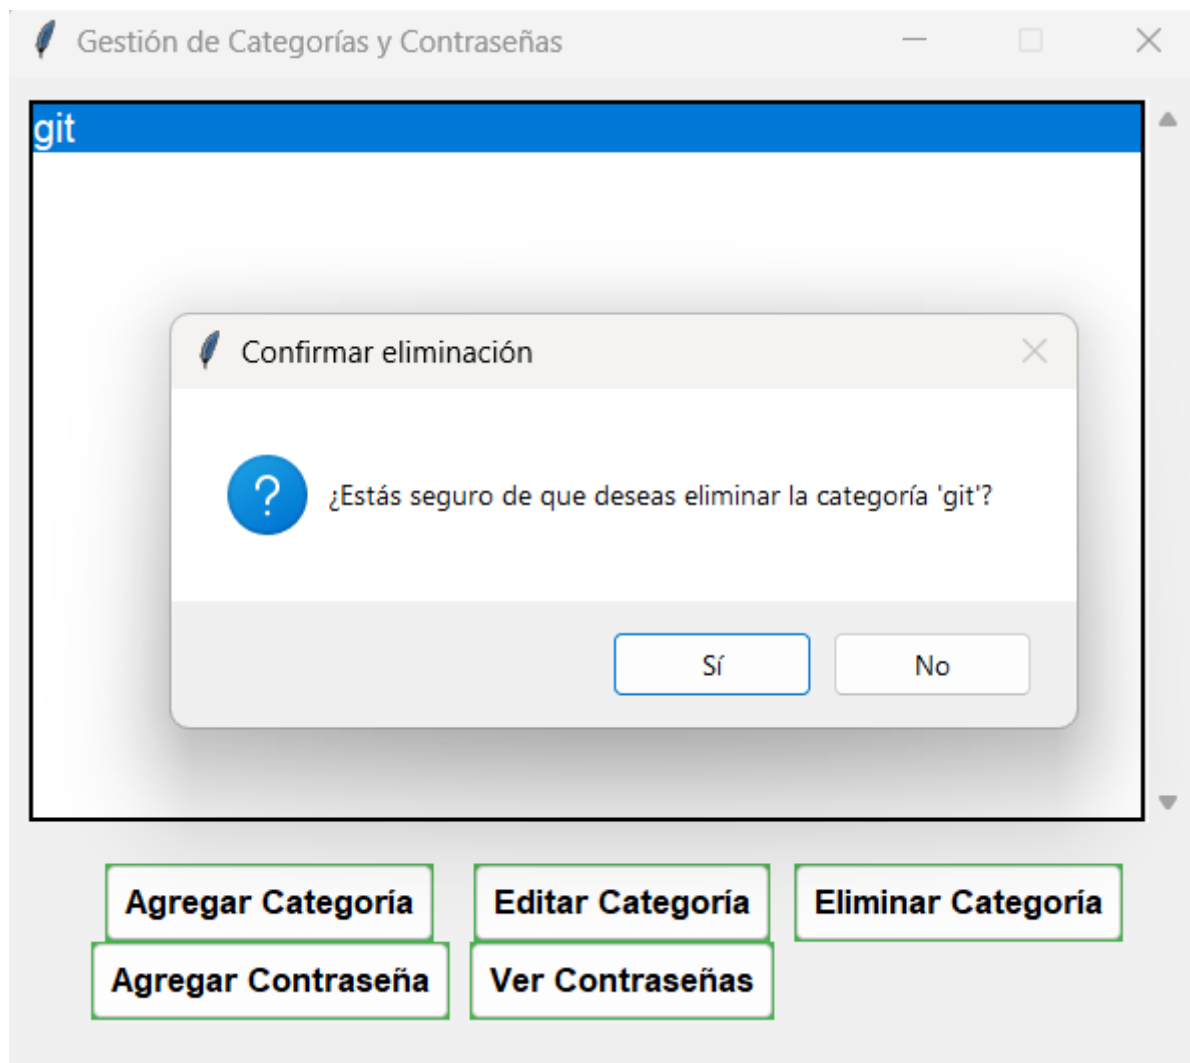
Gestión de Categorías y Contraseñas

git

Confirmar eliminación

¿Estás seguro de que deseas eliminar la categoría 'git'?

Sí

No

Agregar Categoría

Editar Categoría

Eliminar Categoría

Agregar Contraseña

Ver Contraseñas